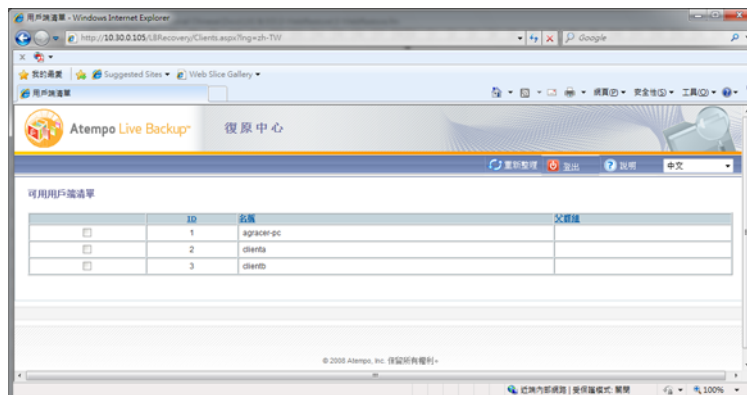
用戶端清單 - Windows Internet Explorer

http://10.30.0.105/LBRecovery/Clients.aspx?lng=zh-TW

Google

我的最愛 | Suggested Sites ▾ | Web Slice Gallery ▾

用戶端清單

網頁(P) ▾ 安全性(S) ▾ 工具(O) ▾

Atempo Live Backup™ 復原中心

重新整理 | 登出 | 說明 | 中文

可用用戶端清單

| | ID | 名稱 | 父群組 |
|---|---|---|---|
| ☐ | 1 | agracer-pc | |
| ☐ | 2 | clienta | |
| ☐ | 3 | clientb | |

© 2008 Atempo, Inc. 保留所有權利。

近端內部網路 | 受保護模式: 關閉 | 100%